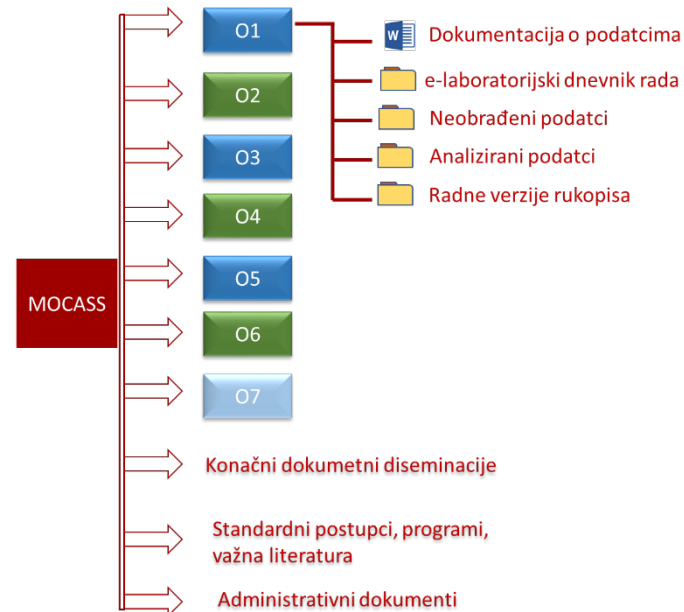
MOCASS

O1

Dokumentacija o podatcima

e-laboratorijski dnevnik rada

Neobrađeni podatci

Analizirani podatci

Radne verzije rukopisa

O2

O3

O4

O5

O6

O7

Konačni dokumetni diseminacije

Standardni postupci, programi, važna literatura

Administrativni dokumenti